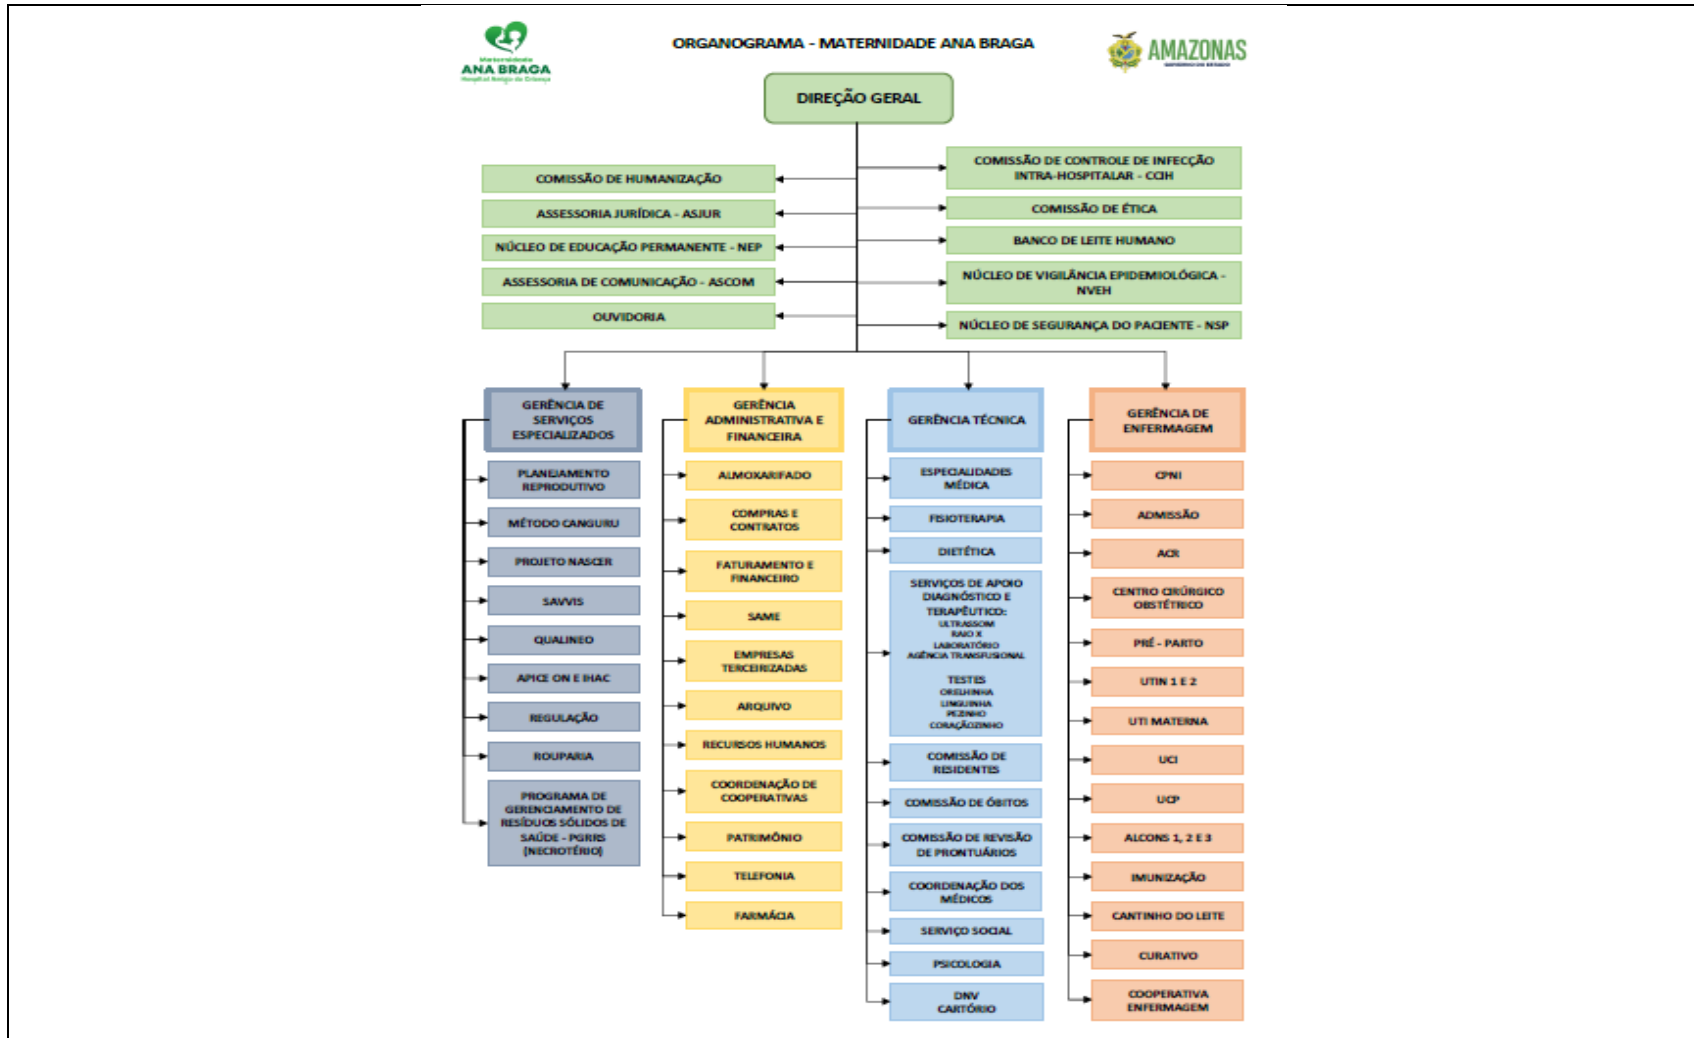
Maternidade ANA BRAGA Hospital Amigo da Criança

ORGANOGRAMA - MATERNIDADE ANA BRAGA

AMAZONAS GOVERNO DO ESTADO

DIREÇÃO GERAL

COMISSÃO DE HUMANIZAÇÃO

ASSESSORIA JURÍDICA - ASJUR

NÚCLEO DE EDUCAÇÃO PERMANENTE - NEP

ASSESSORIA DE COMUNICAÇÃO - ASCOM

OUVIDORIA

COMISSÃO DE CONTROLE DE INFECÇÃO INTRA-HOSPITALAR - CCIH

COMISSÃO DE ÉTICA

BANCO DE LEITE HUMANO

NÚCLEO DE VIGILÂNCIA EPIDEMIOLÓGICA - NVEH

NÚCLEO DE SEGURANÇA DO PACIENTE - NSP

GERÊNCIA DE SERVIÇOS ESPECIALIZADOS

PLANEJAMENTO REPRODUTIVO

MÉTODO CANGURU

PROJETO NASCER

SAVVIS

QUALINEO

APICE ON E IHAC

REGULAÇÃO

ROUPARIA

PROGRAMA DE GERENCIAMENTO DE RESÍDUOS SÓLIDOS DE SAÚDE - PGRSS (NECROTÉRIO)

GERÊNCIA ADMINISTRATIVA E FINANCEIRA

ALMOXARIFADO

COMPRAS E CONTRATOS

FATURAMENTO E FINANCEIRO

SAME

EMPRESAS TERCEIRIZADAS

ARQUIVO

RECURSOS HUMANOS

COORDENAÇÃO DE COOPERATIVAS

PATRIMÔNIO

TELEFONIA

FARMÁCIA

GERÊNCIA TÉCNICA

ESPECIALIDADES MÉDICA

FISIOTERAPIA

DIETÉTICA

SERVIÇOS DE APOIO DIAGNÓSTICO E TERAPÊUTICO:
ULTRASSOM
RAIO X
LABORATÓRIO
AGÊNCIA TRANSFUSIONAL

TESTES
ORELHINHA
LINGUINHA
PEZINHO
CORAÇÃOZINHO

COMISSÃO DE RESIDENTES

COMISSÃO DE ÓBITOS

COMISSÃO DE REVISÃO DE PRONTUÁRIOS

COORDENAÇÃO DOS MÉDICOS

SERVIÇO SOCIAL

PSICOLOGIA

DNV CARTÓRIO

GERÊNCIA DE ENFERMAGEM

CPNI

ADMISSÃO

ACR

CENTRO CIRÚRGICO OBSTÉTRICO

PRÉ - PARTO

UTIN 1 E 2

UTI MATERNA

UCI

UCP

ALCONS 1, 2 E 3

IMUNIZAÇÃO

CANTINHO DO LEITE

CURATIVO

COOPERATIVA ENFERMAGEM